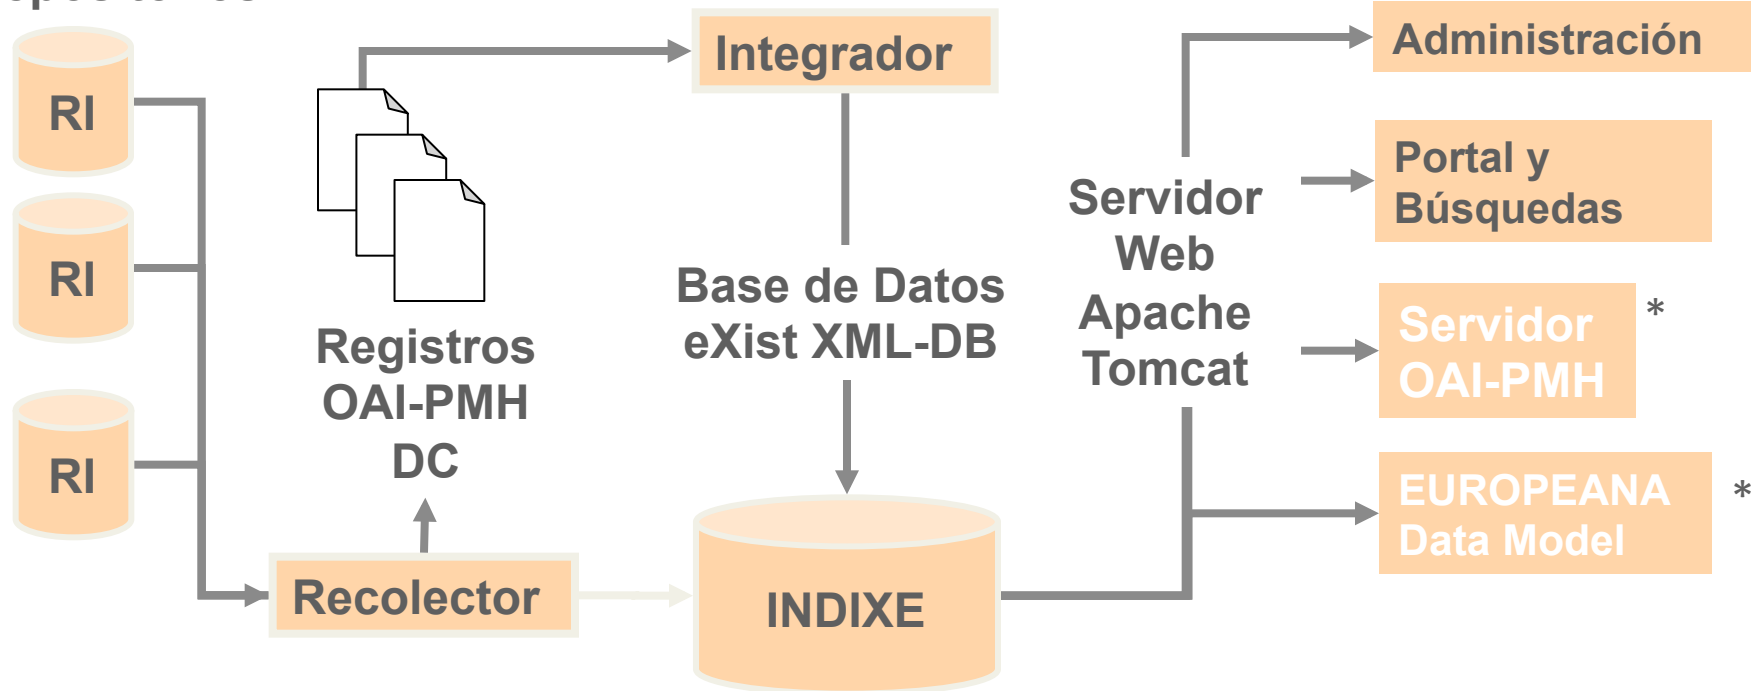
RI

RI

RI

Registros OAI-PMH DC

Recolector

Integrador

Base de Datos eXist XML-DB

INDIXE

Servidor Web Apache Tomcat

Administración

Portal y Búsquedas

Servidor OAI-PMH

*

EUROPEANA Data Model

*